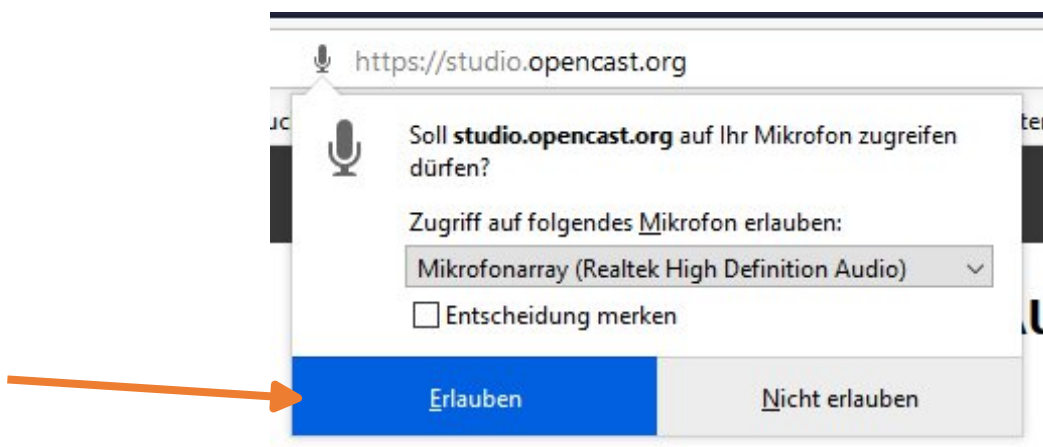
https://studio.opencast.org

Soll **studio.opencast.org** auf Ihr Mikrofon zugreifen dürfen?

Zugriff auf folgendes Mikrofon erlauben:

Mikrofonarray (Realtek High Definition Audio)

Entscheidung merken

Erlauben

Nicht erlauben